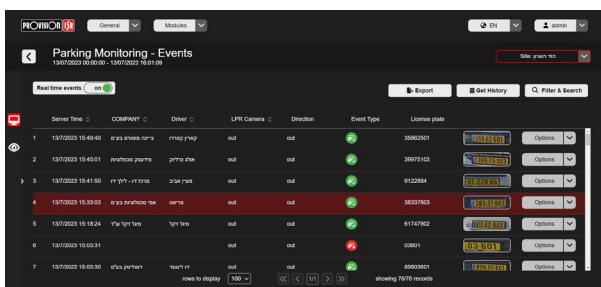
PROVISION ISR General Modules EN admin

Parking Monitoring - Events
13/07/2023 00:00:00 - 13/07/2023 16:01:09

Site: הוד השרון

Real time events on

Export Get History Filter & Search

| | Server Time | COMPANY | Driver | LPR Camera | Direction | Event Type | License plate | | |
|---|---|---|---|---|---|---|---|---|---|
| 1 | 13/7/2023 15:49:40 | ציונה פטורים בע"מ | קארין (סודה) | out | out | | 35862501 | | Options |
| 2 | 13/7/2023 15:45:01 | מידעם טכנולוגיות | אולג צ'ליק | out | out | | 39975103 | | Options |
| 3 | 13/7/2023 15:41:50 | מרכז דיו - ליזין דיו | מעין אביב | out | out | | 6122884 | | Options |
| 4 | 13/7/2023 15:33:03 | אפי טכנולוגיות בע"מ | מרואן | out | out | | 38337803 | | Options |
| 5 | 13/7/2023 15:18:24 | טיול דקל ע"ר | טיול דקל | out | out | | 61747902 | | Options |
| 6 | 13/7/2023 15:03:31 | | | out | out | | 03601 | | Options |
| 7 | 13/7/2023 15:03:30 | דשולויות בע"מ | דז לינומל | out | out | | 89603601 | | Options |

rows to display 100 1/1 showing 76/76 records